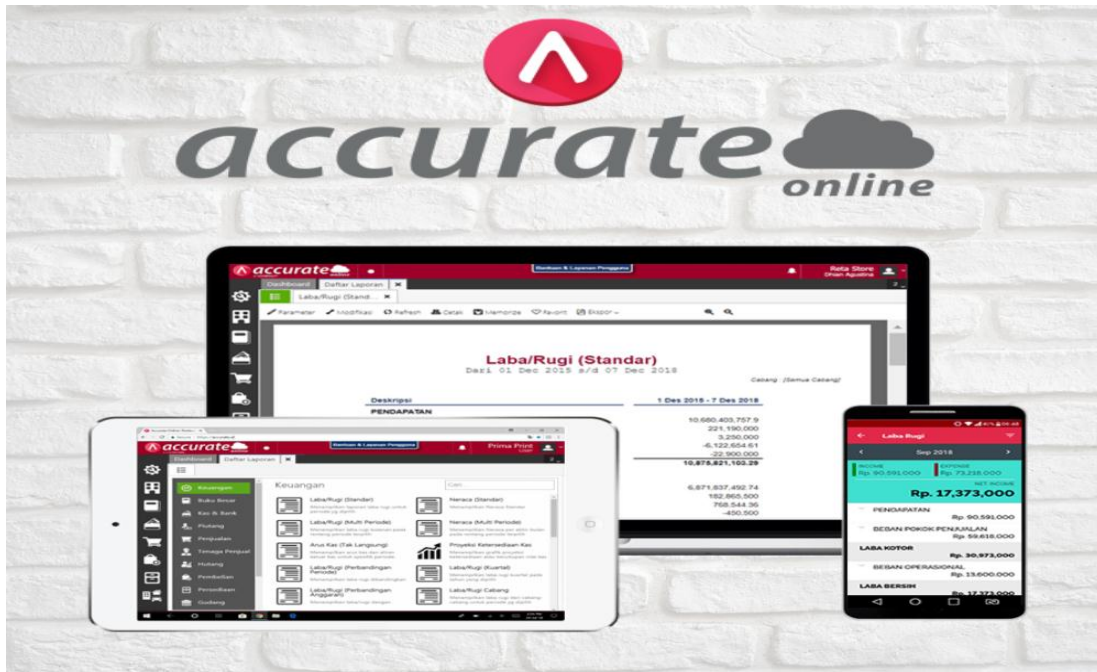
accurate
online

accurate
Bantuan & Layanan Pengguna
Rata Store
Dhian Agustina
Dashboard Daftar Laporan
Laba/Rugi (Standar)
Parameter Modifikasi Refresh Detail Memorize Favorit Ekspor
Laba/Rugi (Standar)
Dari 01 Dec 2015 s/d 07 Dec 2018
Cabang (Semua Cabang)
Deskripsi
1 Des 2015 - 7 Des 2018
PENDAPATAN
10,680,403,757.9
221,190,000
3,250,000
-6,122,654.61
-22,900,000
10,875,821,103.29
6,871,837,492.74
182,865,500
768,544.36
-400,500

accurate
Bantuan & Layanan Pengguna
Prima Print
Dashboard Daftar Laporan
Keuangan
Buku Besar
Kas & Bank
Piutang
Penjualan
Tenaga Penjual
Hutang
Pembelian
Persediaan
Gudang
Keuangan
Cari
Laba/Rugi (Standar)
Neraca (Standar)
Laba/Rugi (Multi Periode)
Neraca (Multi Periode)
Arus Kas (Tak Langsung)
Proyeksi Ketersediaan Kas
Laba/Rugi (Perbandingan Periode)
Laba/Rugi (Kuartal)
Laba/Rugi (Perbandingan Anggaran)
Laba/Rugi Cabang

Laba Rugi
Sep 2018
INCOME
Rp. 90,591,000
EXPENSE
Rp. 73,218,000
NET INCOME
Rp. 17,373,000
PENDAPATAN
Rp. 90,591,000
BEBAN POKOK PENJUALAN
Rp. 59,618,000
LABA KOTOR
Rp. 30,973,000
BEBAN OPERASIONAL
Rp. 13,600,000
LABA BERSIH
Rp. 17,373,000